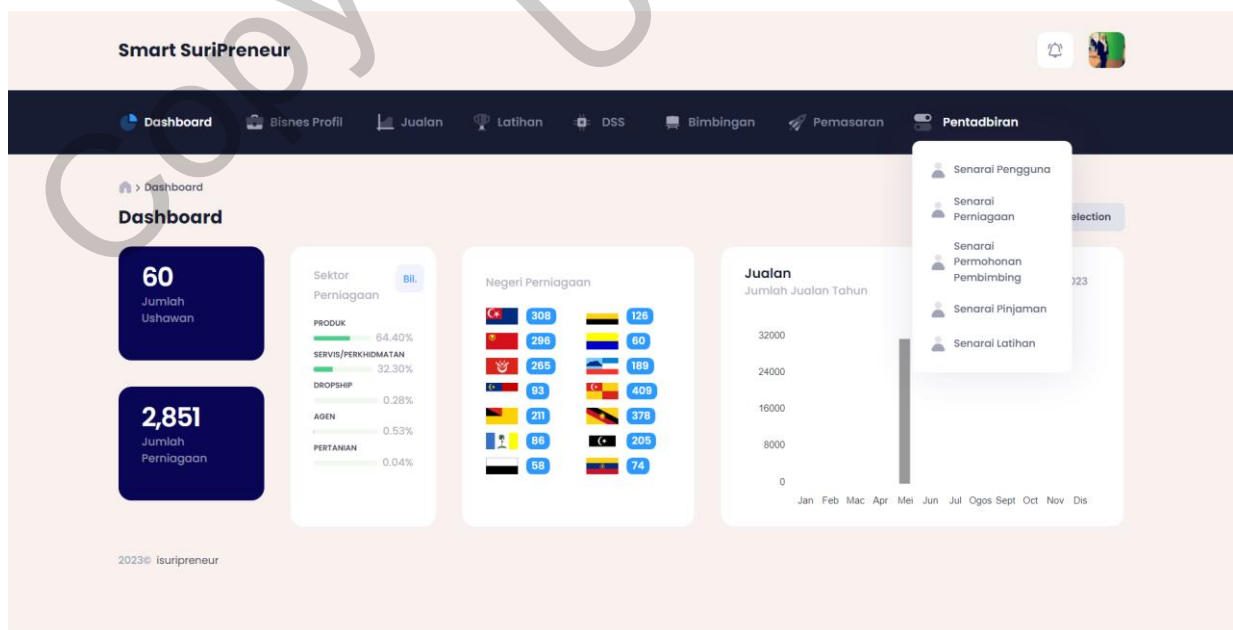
Smart SuriPreneur

Dashboard Bisnes Profil Jualan Latihan DSS Bimbingan Pemasaran Pentadbiran

Senarai Pengguna
Senarai Perniagaan
Senarai Permohonan Pembimbing
Senarai Pinjaman
Senarai Latihan

> Dashboard

Dashboard

election

60
Jumlah Ushawan

2,851
Jumlah Perniagaan

Sektor Perniagaan
Bil.

PRODUK
64.40%
SERVIS/PERKHIDMATAN
32.30%
DROPSHIP
0.28%
AGEN
0.53%
PERTANIAN
0.04%

Negeri Perniagaan

| | |
|---|---|
| 308 | 126 |
| 296 | 60 |
| 265 | 189 |
| 93 | 409 |
| 211 | 378 |
| 86 | 205 |
| 58 | 74 |

Jualan
Jumlah Jualan Tahun
023

32000
24000
16000
8000
0

Jan Feb Mac Apr Mei Jun Jul Ogos Sept Oct Nov Dis

2023© isuripreneur